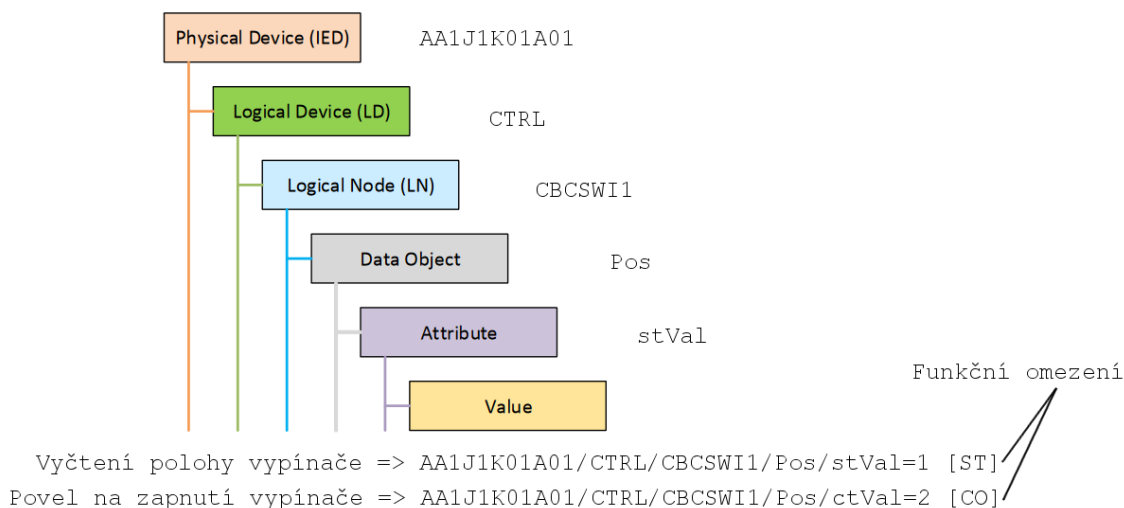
Physical Device (IED) AA1J1K01A01

Logical Device (LD) CTRL

Logical Node (LN) CBCSWI1

Data Object Pos

Attribute stVal

Value

Funkční omezení

Vyčtení polohy vypínače => AA1J1K01A01/CTRL/CBCSWI1/Pos/stVal=1 [ST]
Povel na zapnutí vypínače => AA1J1K01A01/CTRL/CBCSWI1/Pos/ctVal=2 [CO]